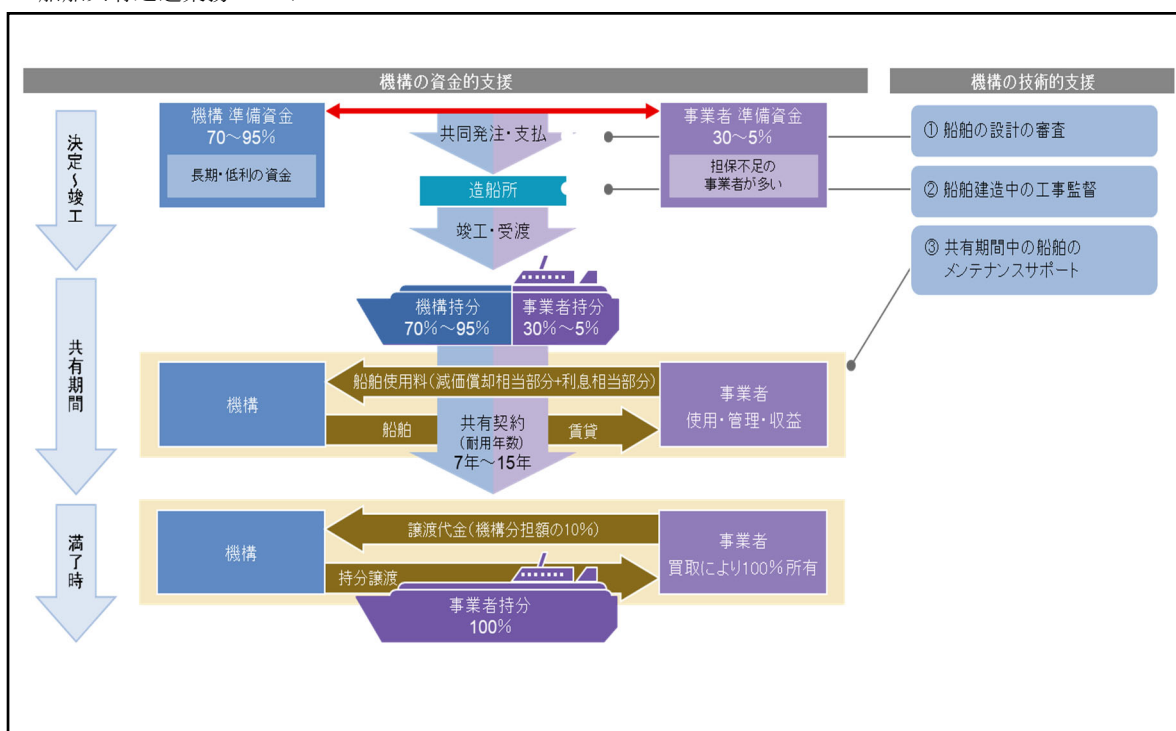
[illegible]

機構の資金的支援

機構の技術的支援

決定～竣工

機構 準備資金
70～95%
長期・低利の資金

共同発注・支払

事業者 準備資金
30～5%
担保不足の
事業者が多い

① 船舶の設計の審査

造船所

② 船舶建造中の工事監督

竣工・受渡

③ 共有期間中の船舶の
メンテナンスサポート

機構持分
70%～95%

事業者持分
30%～5%

共有期間

機構

船舶使用料（減価償却相当部分+利息相当部分）

事業者
使用・管理・収益

船舶

共有契約
（耐用年数）
7年～15年

賃貸

満了時

機構

譲渡代金（機構分担額の10%）

事業者
買取により100%所有

持分譲渡

事業者持分
100%